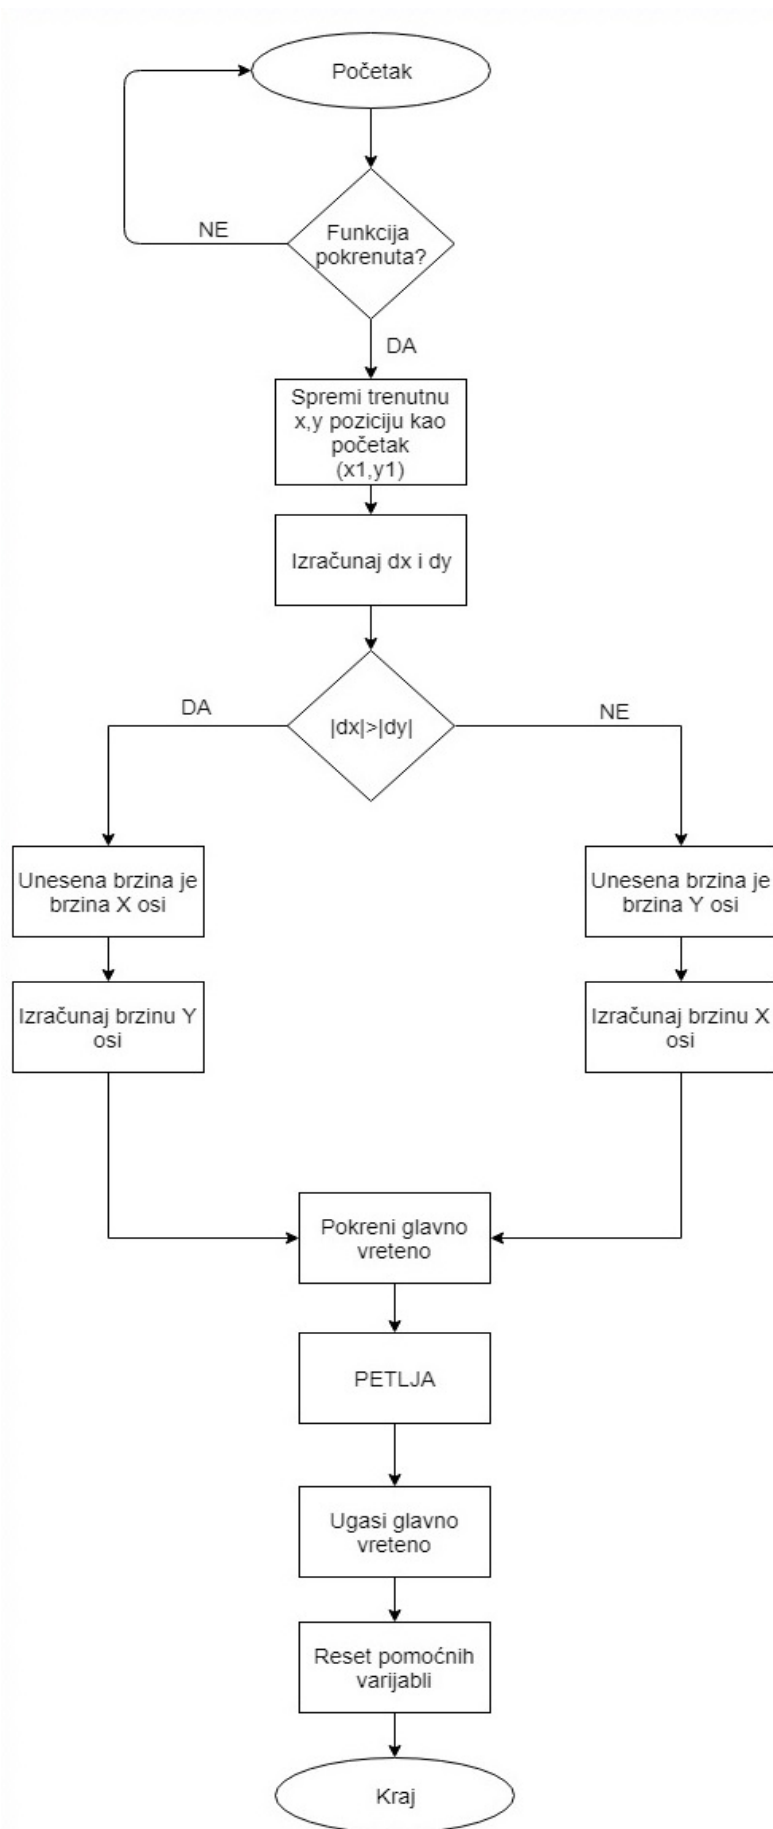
Početak

NE

Funkcija pokrenuta?

DA

Spremi trenutnu x,y poziciju kao početak (x1,y1)

Izračunaj dx i dy

DA

|dx|>|dy|

NE

Unesena brzina je brzina X osi

Izračunaj brzinu Y osi

Unesena brzina je brzina Y osi

Izračunaj brzinu X osi

Pokreni glavno vreteno

PETLJA

Ugasi glavno vreteno

Reset pomoćnih varijabli

Kraj